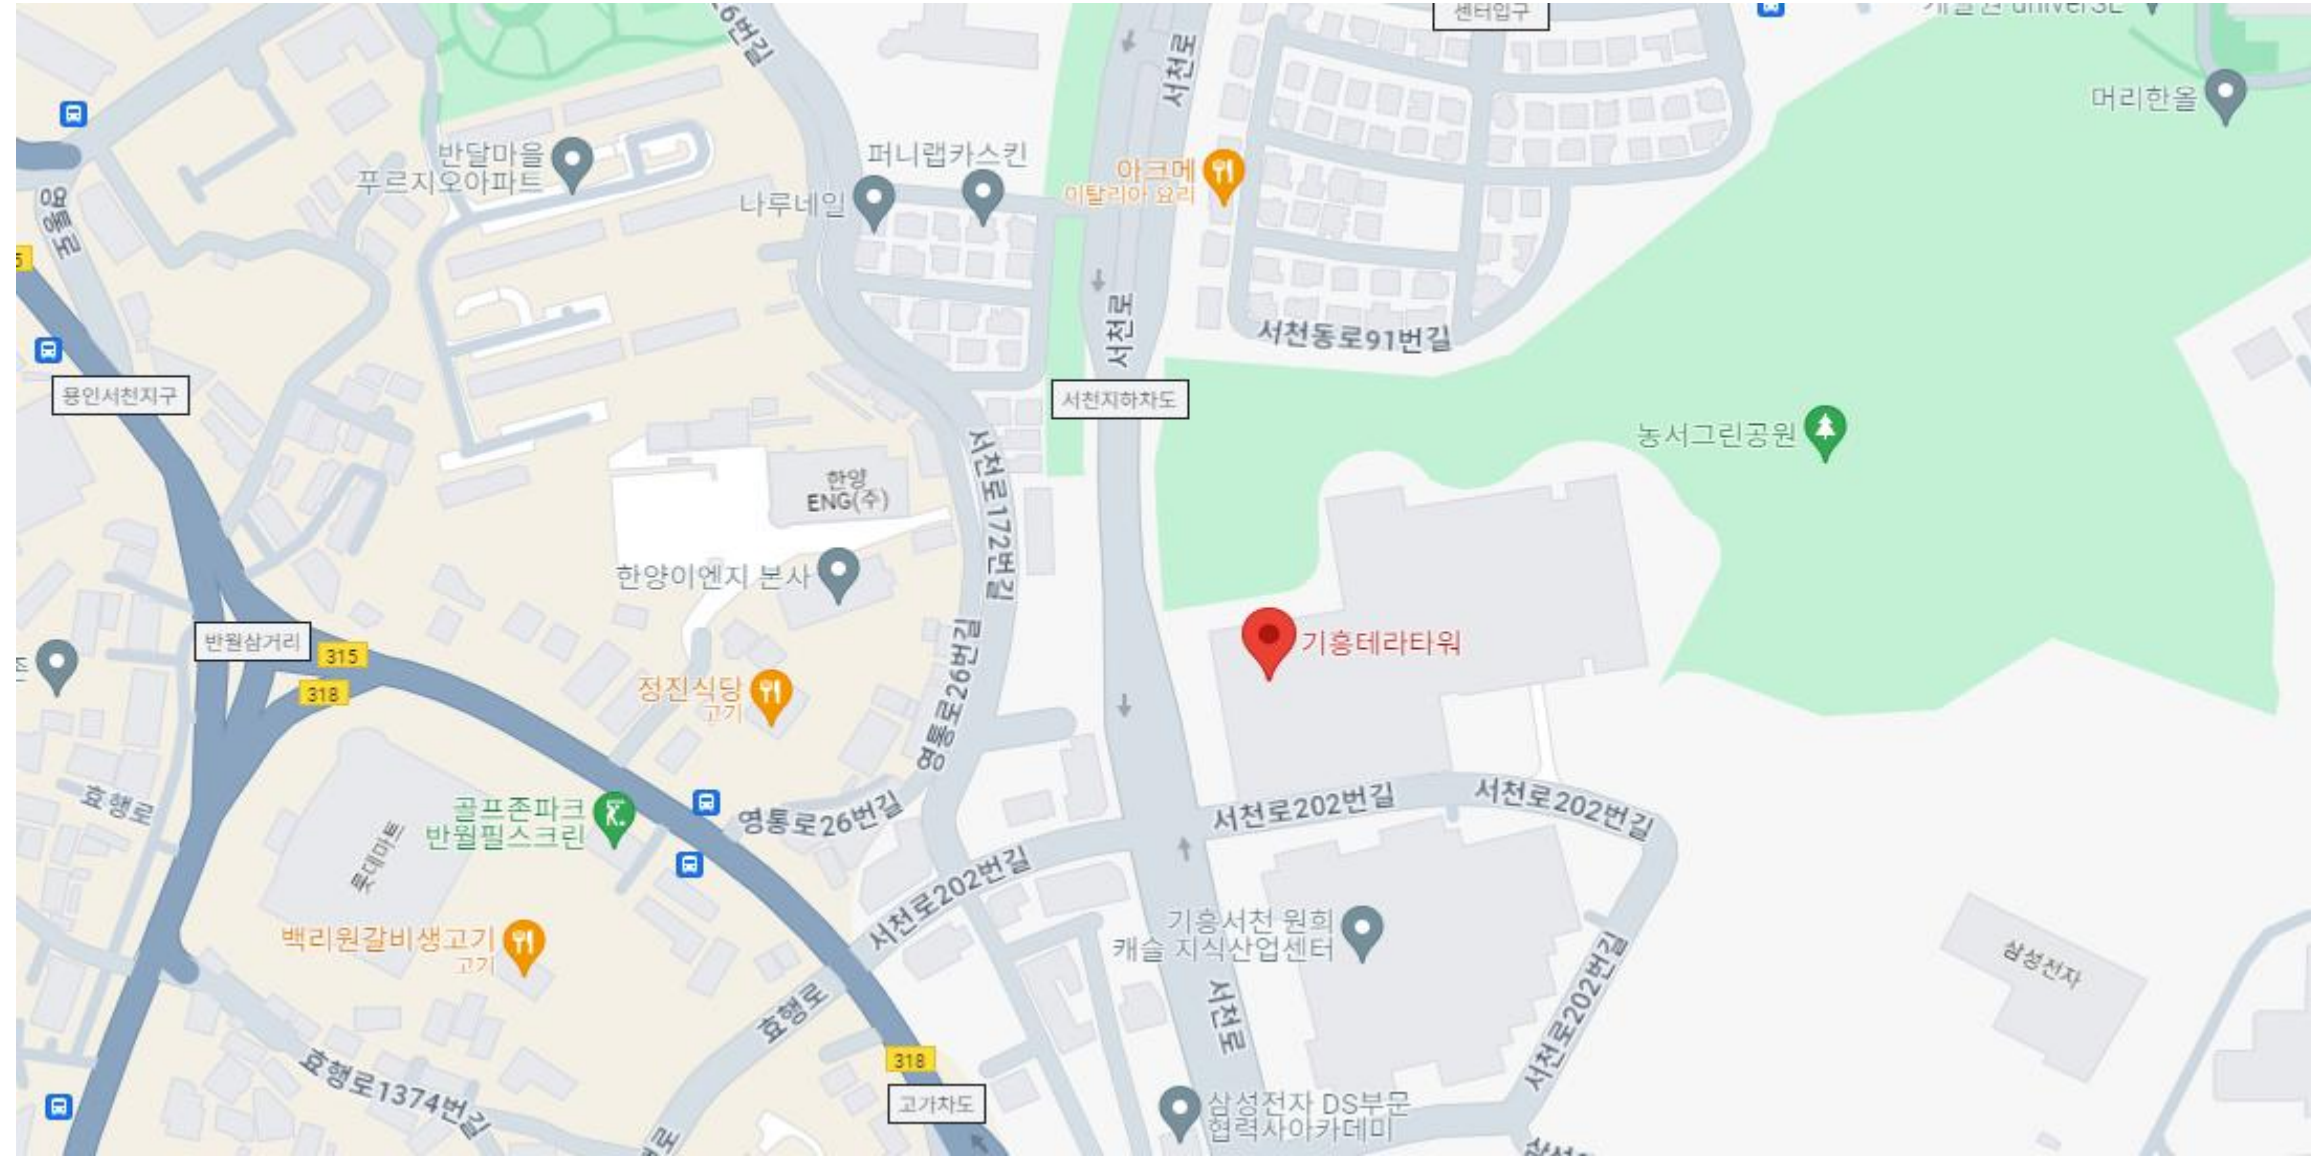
센터입구
머리한올
반달마을 푸르지오아파트
퍼니랩카스킨
나루네일
아크메
이탈리아 요리
서천로
서천동로91번길
용인서천지구
서천지하차도
농서그린공원
한양 ENG(주)
한양이엔지 본사
서천로172번길
기흥테라타워
반월삼거리
315
318
정진식당
고기
영통로26번길
효행로
골프존파크 반월필스크린
롯데마트
영통로26번길
서천로202번길
서천로202번길
서천로202번길
백리원갈비생고기
고기
기흥서천 원희캐슬 지식산업센터
삼성전자
효행로
318
효행로1374번길
고가차도
서천로
서천로202번길
삼성전자 DS부문 협력사아카데미